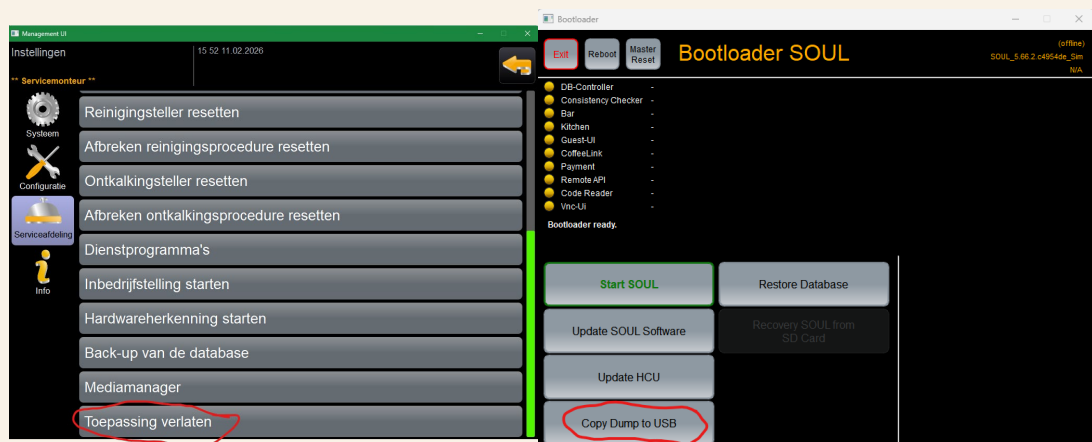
Management UI

Instellingen

15 52 11.02.2026

** Servicemonteur **

Systeem

Configuratie

Serviceafdeling

Info

Reinigingsteller resetten

Afbreken reinigingsprocedure resetten

Ontkalkingsteller resetten

Afbreken ontkalkingsprocedure resetten

Dienstprogramma's

Inbedrijfstelling starten

Hardwareherkenning starten

Back-up van de database

Mediamanager

Toepassing verlaten

Bootloader

Exit

Reboot

Master Reset

Bootloader SOUL

(offline)
SOUL_5.66.2.c4954de_Sim
N/A

DB-Controller -
Consistency Checker -
Bar -
Kitchen -
Guest-UI -
CoffeeLink -
Payment -
Remote API -
Code Reader -
Vnc-Ui -

Bootloader ready.

Start SOUL

Restore Database

Update SOUL Software

Recovery SOUL from SD Card

Update HCU

Copy Dump to USB